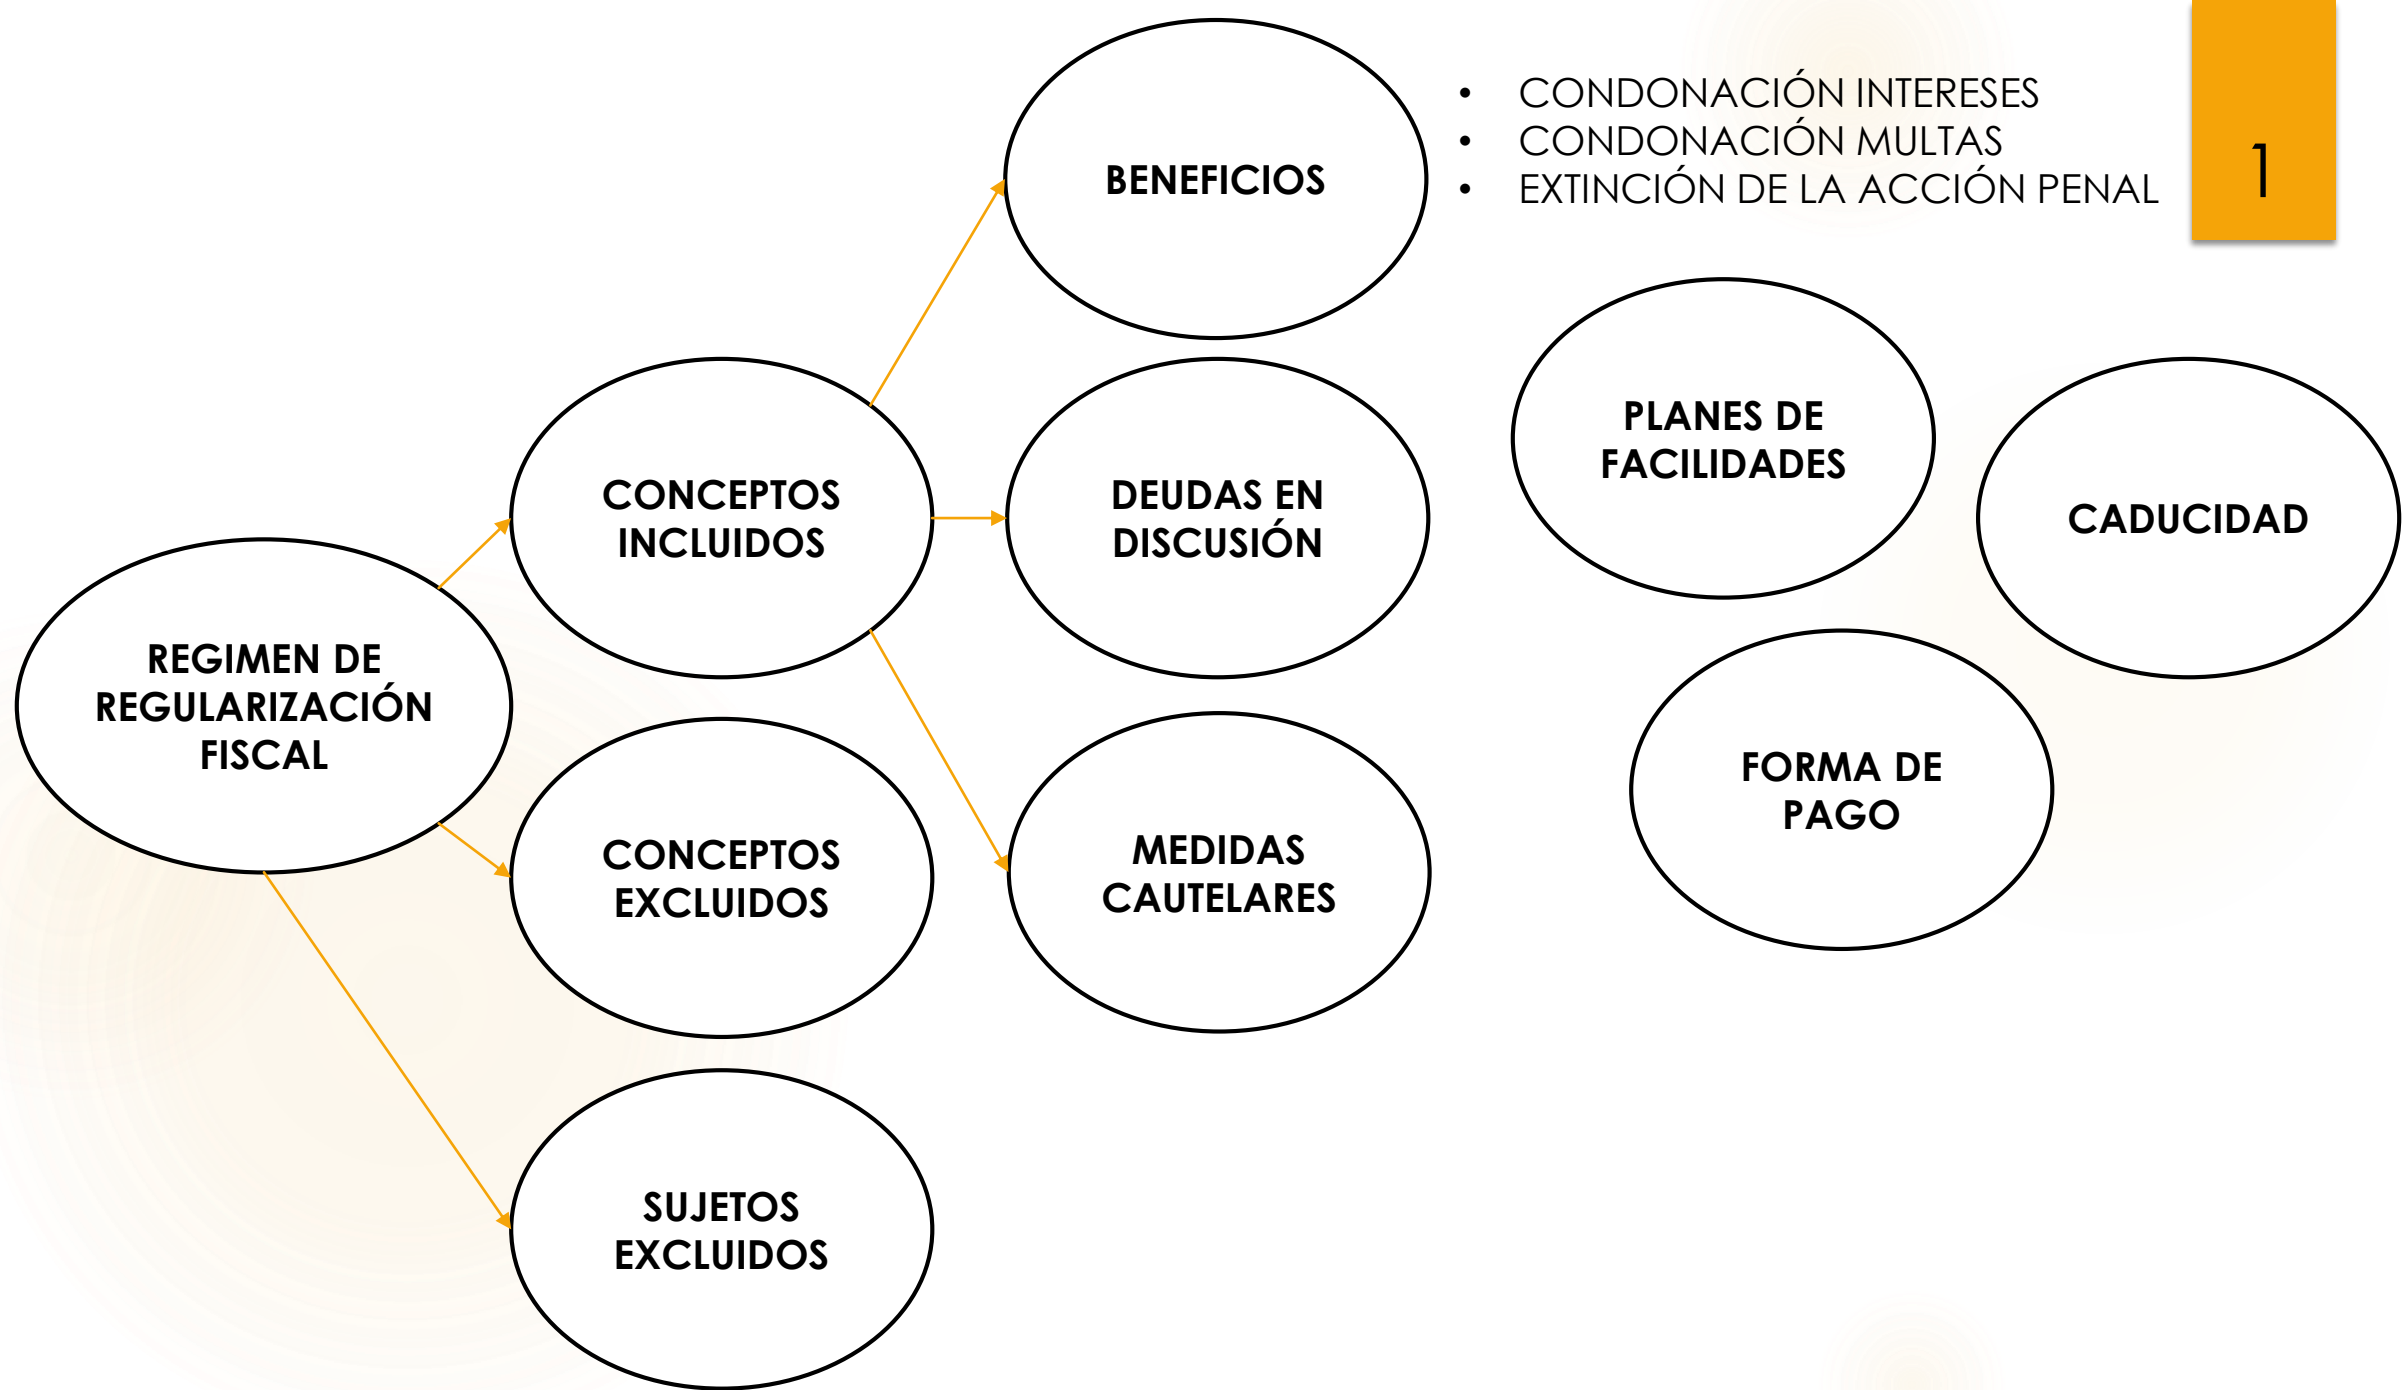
1

BENEFICIOS

• CONDONACIÓN INTERESES
• CONDONACIÓN MULTAS
• EXTINCIÓN DE LA ACCIÓN PENAL

REGIMEN DE REGULARIZACIÓN FISCAL

CONCEPTOS INCLUIDOS

DEUDAS EN DISCUSIÓN

MEDIDAS CAUTELARES

CONCEPTOS EXCLUIDOS

SUJETOS EXCLUIDOS

PLANES DE FACILIDADES

CADUCIDAD

FORMA DE PAGO